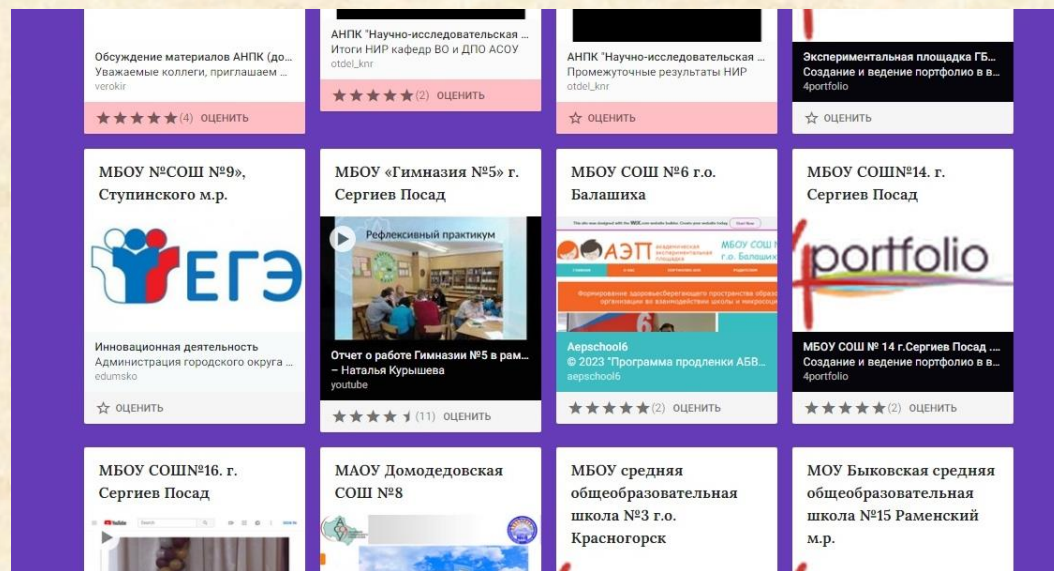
Обсуждение материалов АНПК (до...
Уважаемые коллеги, приглашаем ...
verokir
★★★★★(4) ОЦЕНИТЬ

АНПК "Научно-исследовательская ...
Итоги НИР кафедр ВО и ДПО АСОУ
otdel_knr
★★★★★(2) ОЦЕНИТЬ

АНПК "Научно-исследовательская ...
Промежуточные результаты НИР
otdel_knr
☆ ОЦЕНИТЬ

Экспериментальная площадка ГБ...
Создание и ведение портфолио в в...
4portfolio
☆ ОЦЕНИТЬ

МБОУ №СОШ №9», Ступинского м.р.

ЕГЭ

Инновационная деятельность
Администрация городского округа ...
edumsko
☆ ОЦЕНИТЬ

МБОУ «Гимназия №5» г. Сергиев Посад

Рефлексивный практикум

Отчет о работе Гимназии №5 в рам...
– Наталья Курышева
youtube
★★★★½(11) ОЦЕНИТЬ

МБОУ СОШ №6 г.о. Балашиха

АЭП
МБОУ СОШ № г.о. Балашиха

Aepschool6
© 2023 "Программа продленки АБВ...
aepschool6
★★★★★(2) ОЦЕНИТЬ

МБОУ СОШ№14. г. Сергиев Посад

portfolio

МБОУ СОШ № 14 г.Сергиев Посад ...
Создание и ведение портфолио в в...
4portfolio
★★★★★(2) ОЦЕНИТЬ

МБОУ СОШ№16. г. Сергиев Посад

МАОУ Домодедовская СОШ №8

МБОУ средняя общеобразовательная школа №3 г.о. Красногорск

МОУ Быковская средняя общеобразовательная школа №15 Раменский м.р.